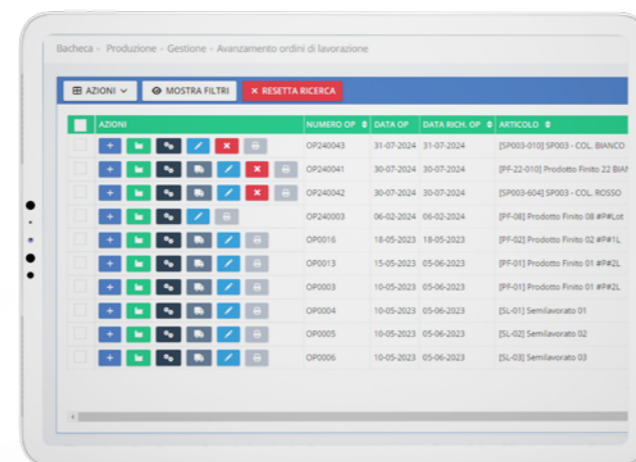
Bacheca › Produzione › Gestione › Avanzamento ordini di lavorazione

AZIONI MOSTRA FILTRI × RESETTA RICERCA

| AZIONI | NUMERO OP | DATA OP | DATA RICH. OP | ARTICOLO |
|---|---|---|---|---|
| | OP240043 | 31-07-2024 | 31-07-2024 | [SP003-010] SP003 - COL. BIANCO |
| | OP240041 | 30-07-2024 | 30-07-2024 | [PF-22-010] Prodotto Finito 22 BIAN |
| | OP240042 | 30-07-2024 | 30-07-2024 | [SP003-604] SP003 - COL. ROSSO |
| | OP240003 | 06-02-2024 | 06-02-2024 | [PF-08] Prodotto Finito 08 #P#Lot |
| | OP0016 | 18-05-2023 | 18-05-2023 | [PF-02] Prodotto Finito 02 #P#1L |
| | OP0013 | 15-05-2023 | 05-06-2023 | [PF-01] Prodotto Finito 01 #P#2L |
| | OP0003 | 10-05-2023 | 05-06-2023 | [PF-01] Prodotto Finito 01 #P#2L |
| | OP0004 | 10-05-2023 | 05-06-2023 | [SL-01] Semilavorato 01 |
| | OP0005 | 10-05-2023 | 05-06-2023 | [SL-02] Semilavorato 02 |
| | OP0006 | 10-05-2023 | 05-06-2023 | [SL-03] Semilavorato 03 |